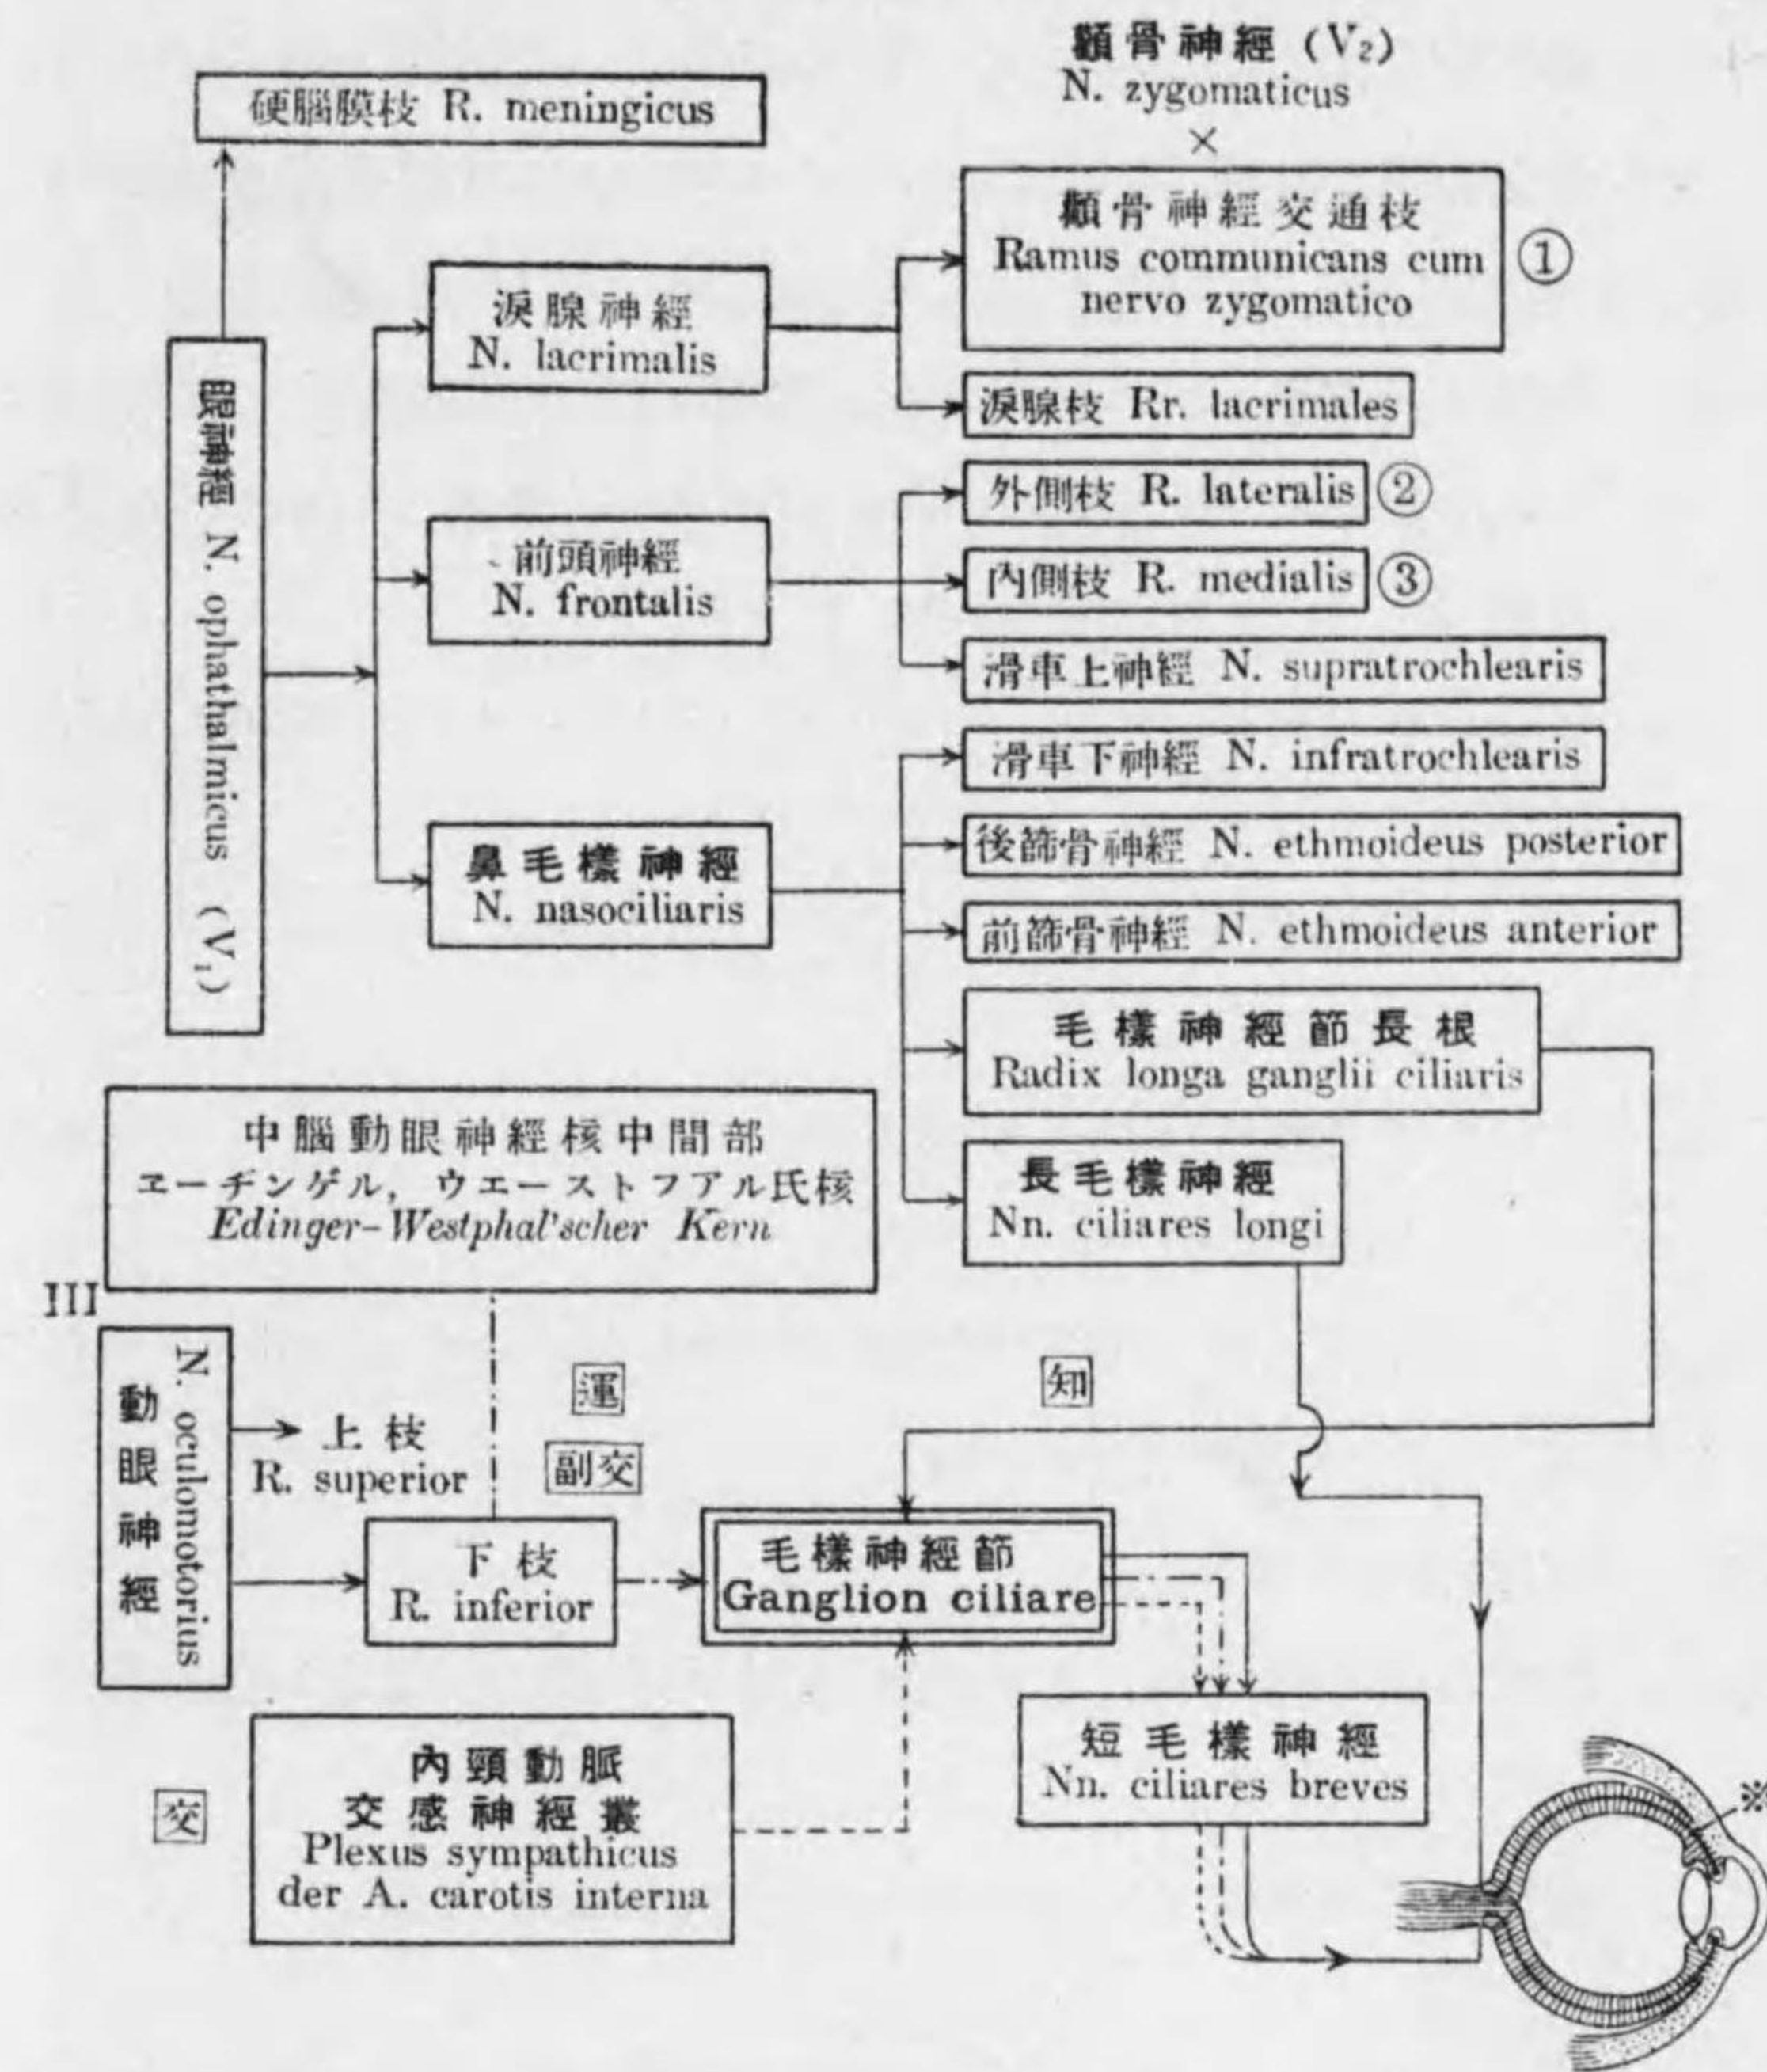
顴骨神經 ($V_2$)
N. zygomaticus
×

硬腦膜枝 R. meningicus

顴骨神經交通枝
Ramus communicans cum nervo zygomatico ①

涙腺神經
N. lacrimalis

涙腺枝 Rr. lacrimales

眼神經 N. ophathalmicus ($V_1$)

外側枝 R. lateralis ②

前頭神經
N. frontalis

內側枝 R. medialis ③

滑車上神經 N. supratrochlearis

滑車下神經 N. infratrochlearis

鼻毛樣神經
N. nasociliaris

後篩骨神經 N. ethmoideus posterior

前篩骨神經 N. ethmoideus anterior

毛樣神經節長根
Radix longa ganglii ciliaris

中腦動眼神經核中間部
エーヂンゲル, ウエーストフアル氏核
Edinger-Westphal'scher Kern

長毛樣神經
Nn. ciliares longi

III

動眼神經 N. oculomotorius

上枝
R. superior

運

副交

知

下枝
R. inferior

毛樣神經節
Ganglion ciliare

短毛樣神經
Nn. ciliares breves

內頸動脈
交感神經叢
Plexus sympathicus der A. carotis interna

交

※